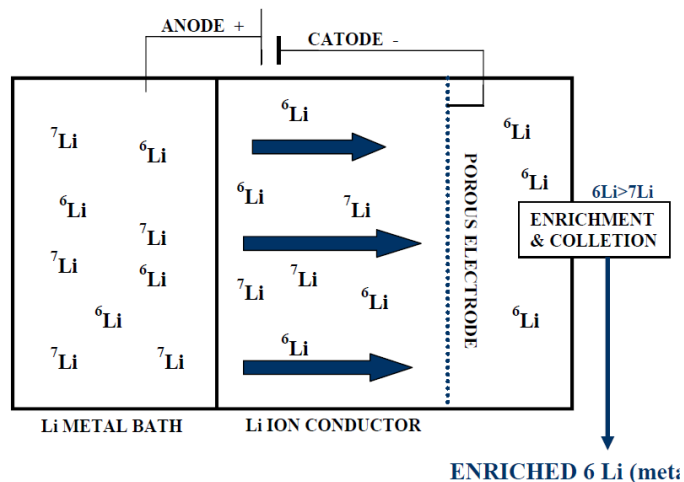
ANODE +

CATODE -

$^{7}$Li $^{6}$Li

$^{6}$Li

$^{7}$Li

$^{7}$Li $^{6}$Li

$^{6}$Li

$^{7}$Li $^{7}$Li

$^{6}$Li

$^{6}$Li $^{7}$Li

$^{7}$Li $^{7}$Li

$^{6}$Li

$^{6}$Li

POROUS ELECTRODE

$^{6}$Li

$^{6}$Li

6Li>7Li

ENRICHMENT & COLLETION

$^{6}$Li

Li METAL BATH

Li ION CONDUCTOR

ENRICHED 6 Li (meta